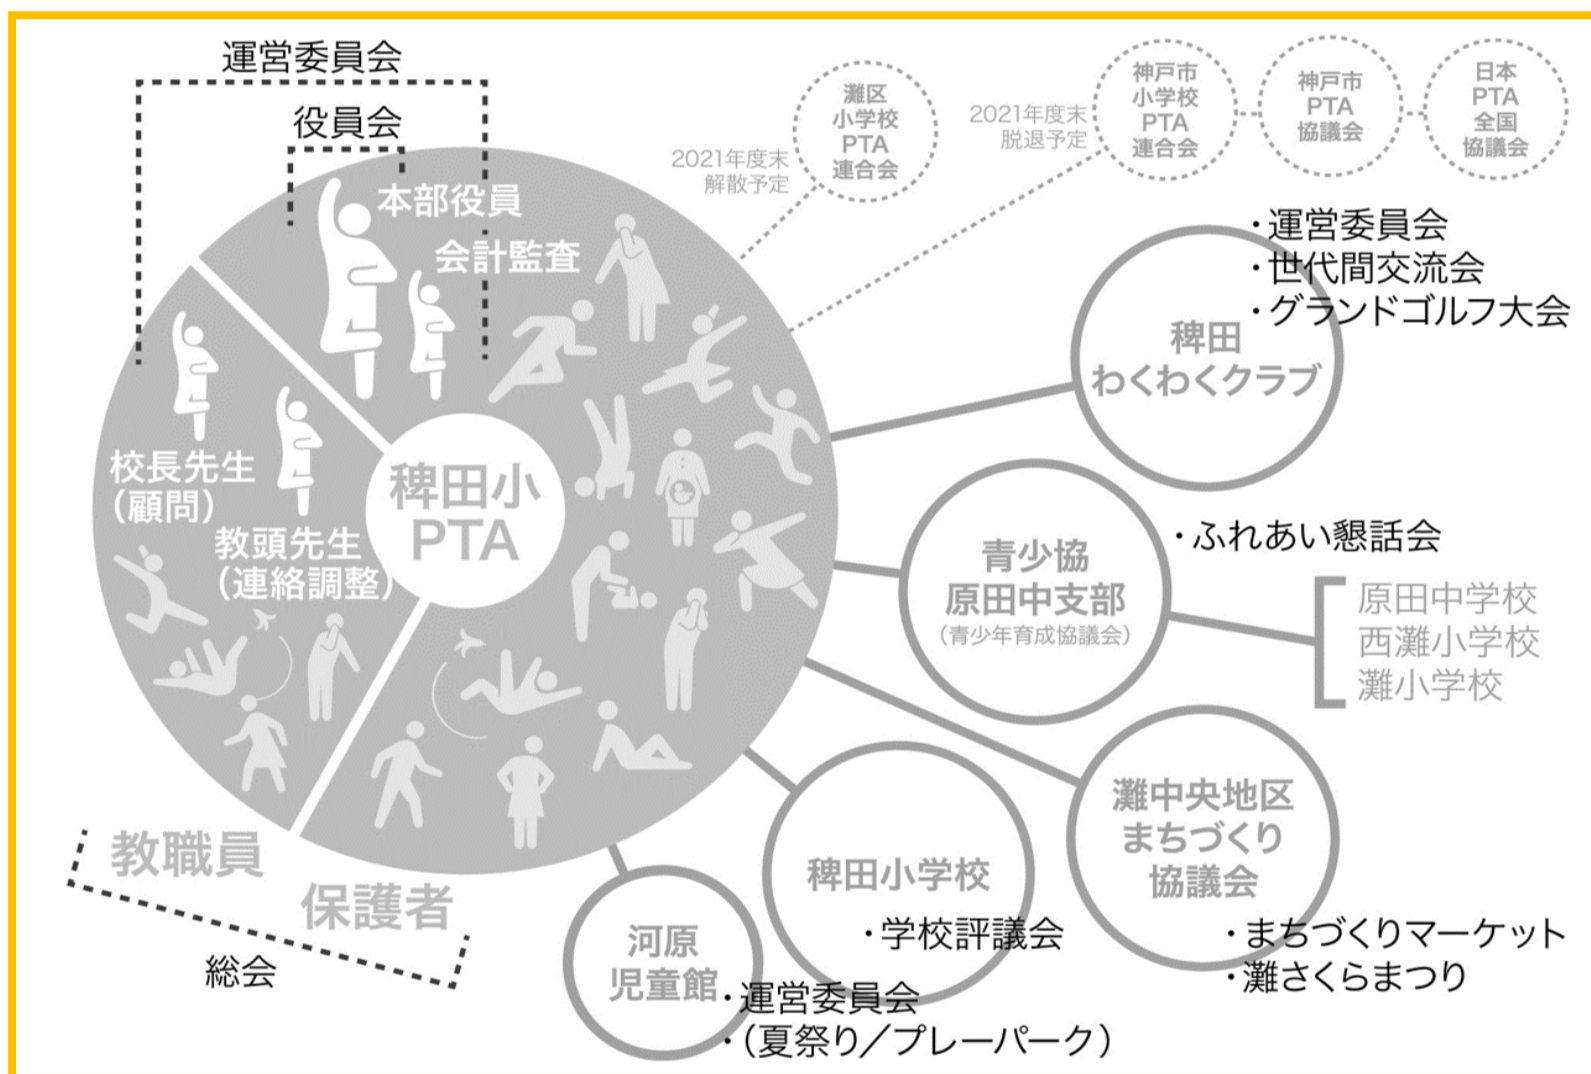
運営委員会

役員会

本部役員

会計監査

校長先生
（顧問）

教頭先生
（連絡調整）

稗田小
PTA

教職員

保護者

総会

2021年度末
解散予定

灘区
小学校
PTA
連合会

2021年度末
脱退予定

神戸市
小学校
PTA
連合会

神戸市
PTA
協議会

日本
PTA
全国
協議会

・運営委員会
・世代間交流会
・グランドゴルフ大会

稗田
わくわくクラブ

青少協
原田中支部
（青少年育成協議会）

・ふれあい懇話会

原田中学校
西灘小学校
灘小学校

灘中央地区
まちづくり
協議会

・まちづくりマーケット
・灘さくらまつり

稗田小学校

・学校評議会

河原
児童館

・運営委員会
・（夏祭り／プレーパーク）